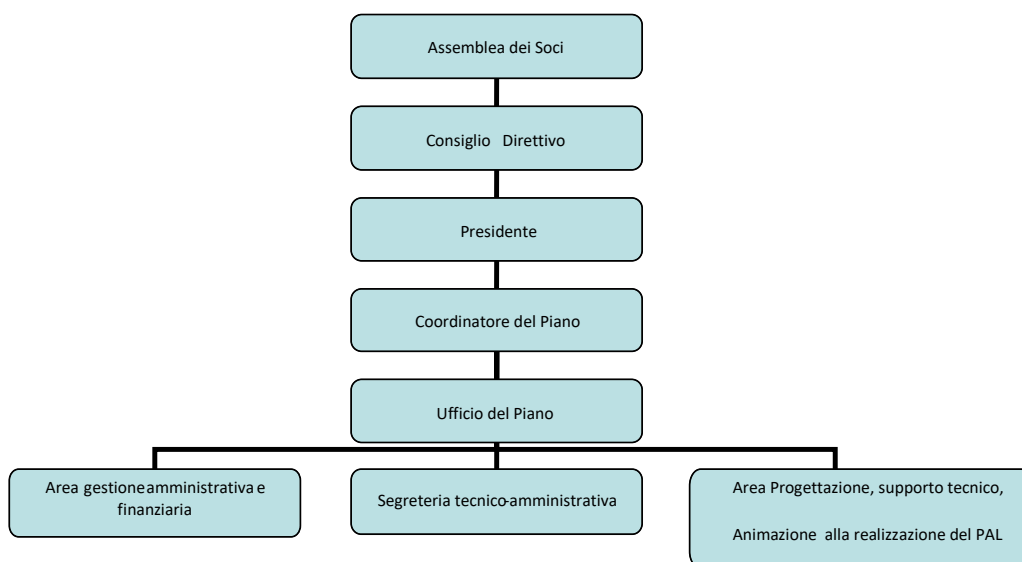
Assemblea dei Soci

Consiglio Direttivo

Presidente

Coordinatore del Piano

Ufficio del Piano

Area gestione amministrativa e finanziaria

Segreteria tecnico-amministrativa

Area Progettazione, supporto tecnico,

Animazione alla realizzazione del PAL